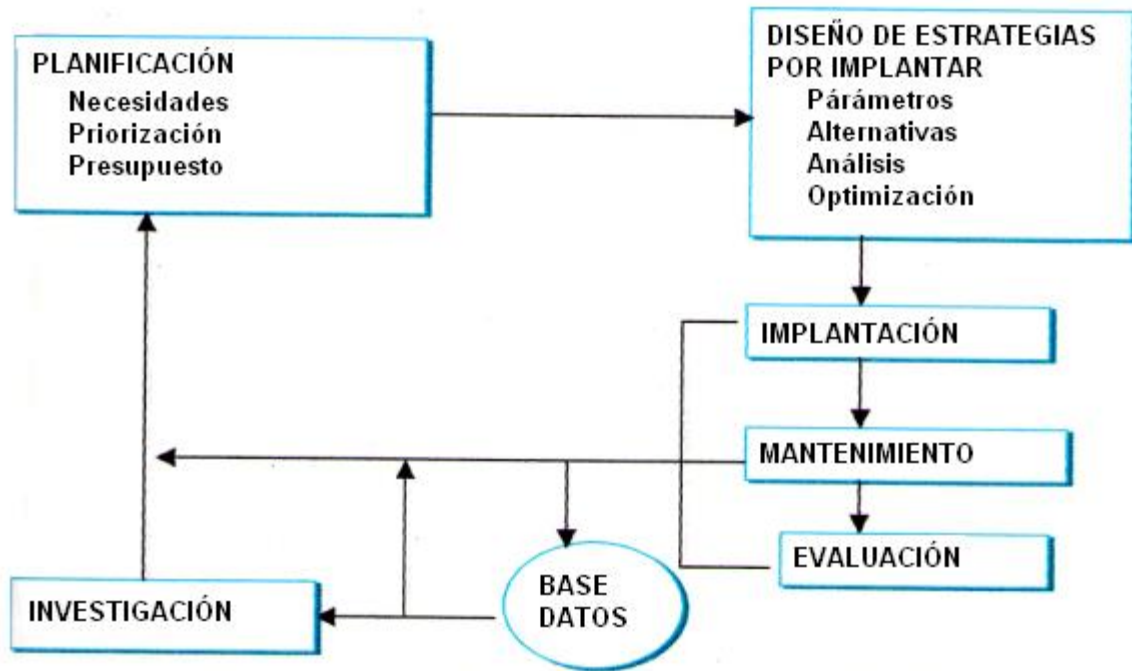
PLANIFICACIÓN
Necesidades
Priorización
Presupuesto

DISEÑO DE ESTRATEGIAS POR IMPLANTAR
Parámetros
Alternativas
Análisis
Optimización

IMPLANTACIÓN

MANTENIMIENTO

EVALUACIÓN

BASE DATOS

INVESTIGACIÓN